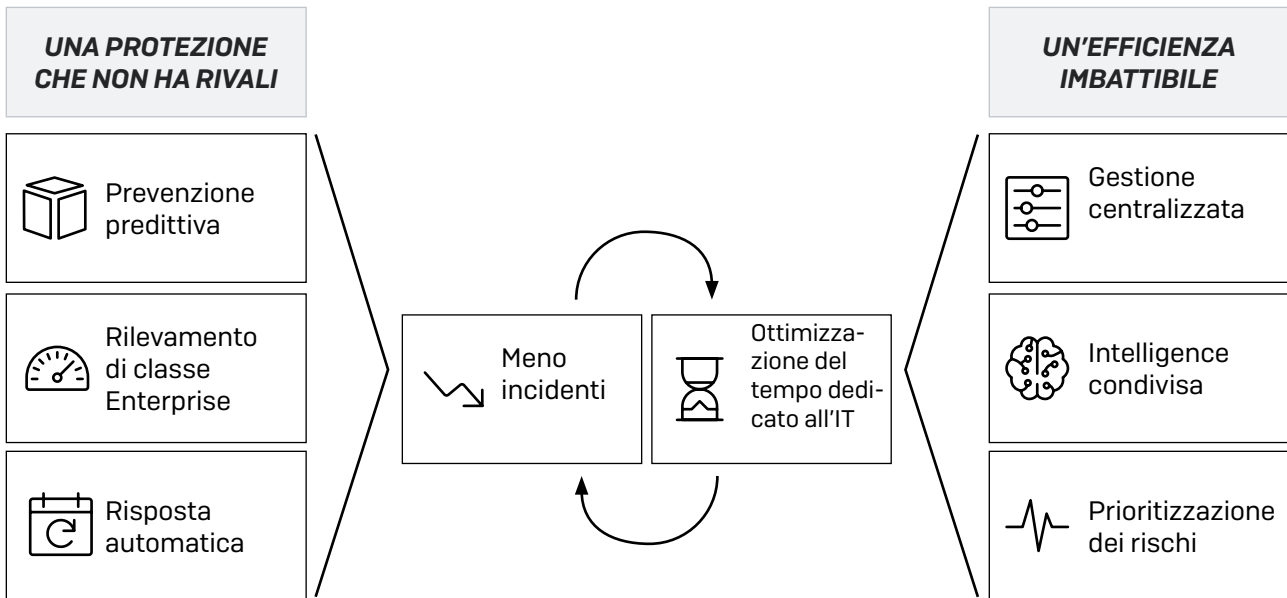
UNA PROTEZIONE CHE NON HA RIVALI

Prevenzione predittiva

Rilevamento di classe Enterprise

Risposta automatica

Meno incidenti

Ottimizzazione del tempo dedicato all'IT

UN'EFFICIENZA IMBATTIBILE

Gestione centralizzata

Intelligence condivisa

Prioritizzazione dei rischi